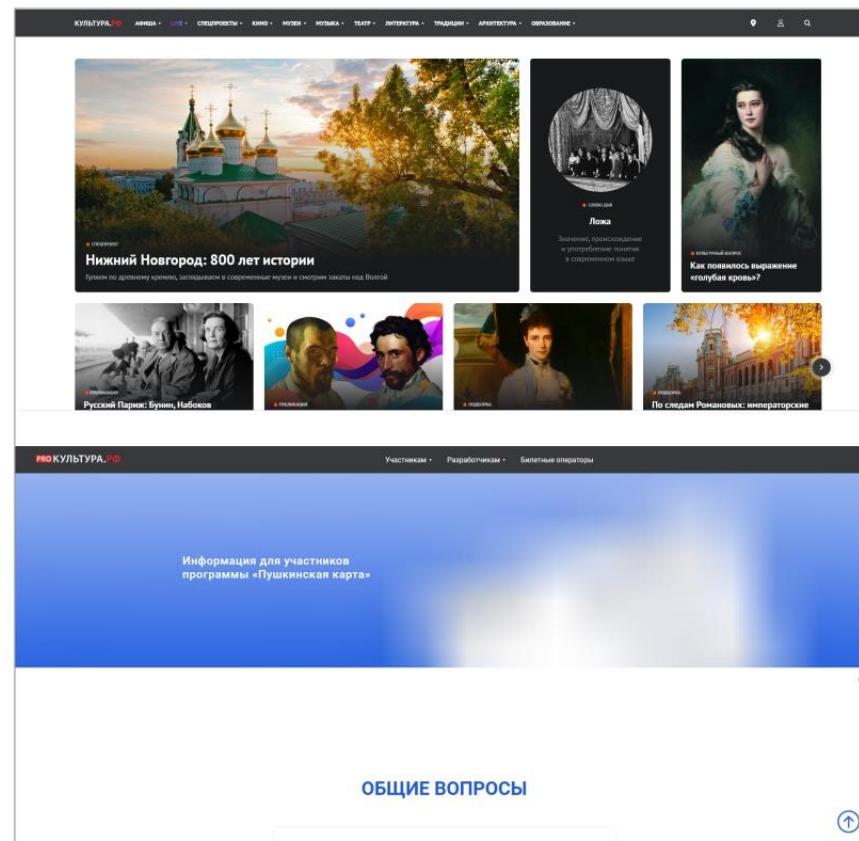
КУЛЬТУРА.РФ АФИША LIVE СПЕЦПРОЕКТЫ КИНО МУЗЕИ МУЗЫКА ТЕАТР ЛИТЕРАТУРА ТРАДИЦИИ АРХИТЕКТУРА ОБРАЗОВАНИЕ

СПЕЦПРОЕКТ
Нижний Новгород: 800 лет истории
Гуляем по древнему кремлю, заглядываем в современные музеи и смотрим закаты над Волгой

СЛОВО ДНЯ
Ложа
Значение, происхождение и употребление понятия в современном языке

КУЛЬТУРНЫЙ ВОПРОС
Как появилось выражение «голубая кровь»?

ПУБЛИКАЦИЯ
Русский Париж: Бунин, Набоков

ПУБЛИКАЦИЯ

ПОДБОРКА

ПОДБОРКА
По следам Романовых: императорские

PRO КУЛЬТУРА.РФ
Участникам Разработчикам Билетные операторы

Информация для участников программы «Пушкинская карта»

ОБЩИЕ ВОПРОСЫ